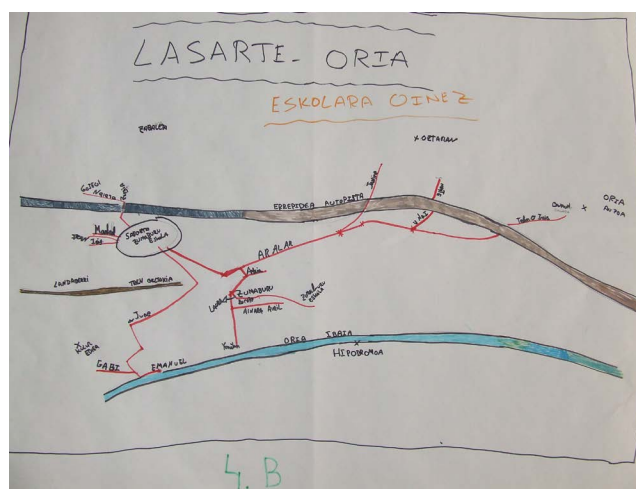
LASARTE- ORIA

ESKOLARA OINEZ

ZABALETA

x OKTAVIAN

ORIA AUTOA

ERREPIDEA AUTOPISTA

Eztegi Aizpitia

Madali

Jose

SASOETA ZUMABURU ESKOLA

ARALAR

LANDABERRI

TREN GELTOKIA

Aitor

Zumaburu

AINARA

Jon

Xula

GABI

EMANUEL

ORIA IBAIA

HIPODROMOA

4. B